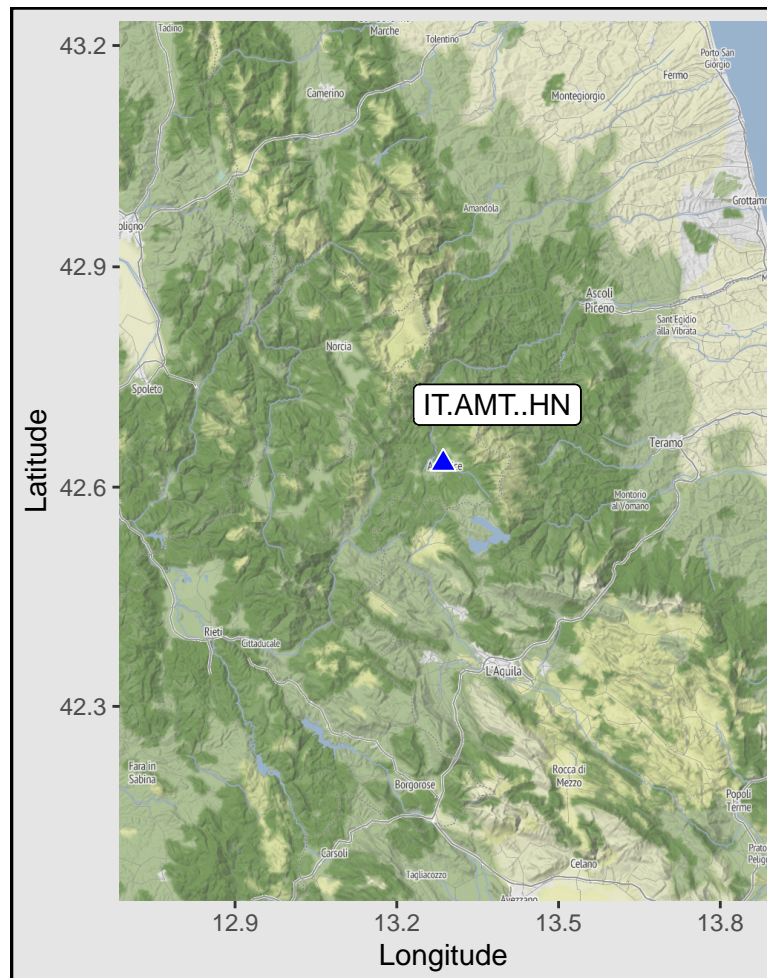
43.2
42.9
42.6
42.3
Latitude
12.9
13.2
13.5
13.8
Longitude
IT.AMT..HN
Tadino
Marche
Tolentino
Porto San Giorgio
Fermo
Camerino
Montegiorgio
oligno
Amandola
Grottamm
Ascoli Piceno
Sant'Egidio alla Vibrata
Norcia
Spoleto
Teramo
Montorio al Vomano
Rieti
Cittaducale
L'Aquila
Fara in Sabina
Rocca di Mezzo
Popoli Terme
Borgorose
Carsoli
Tagliacozzo
Celano
Prato Peligi
Avezzano